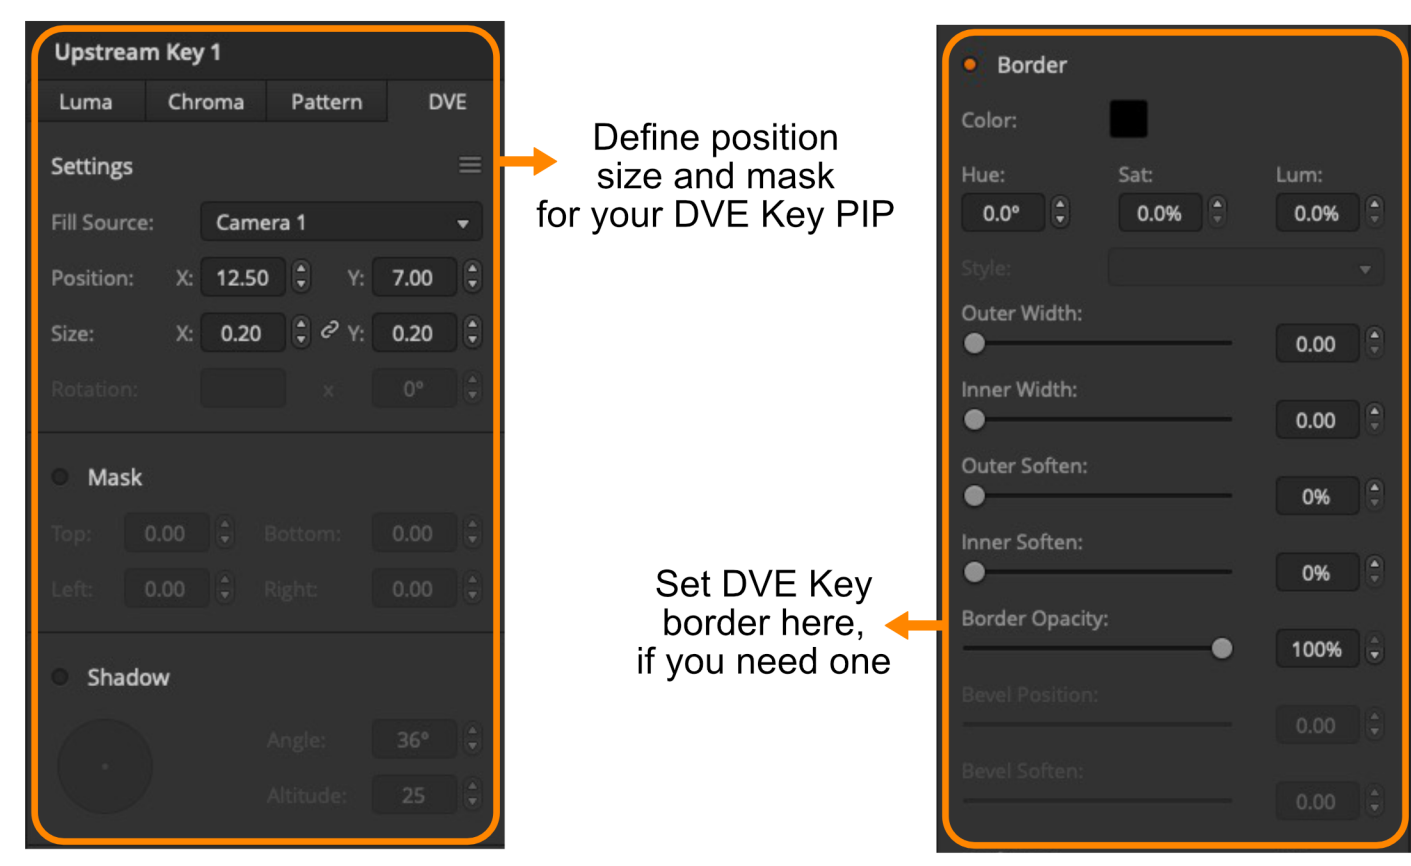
Upstream Key 1

Luma | Chroma | Pattern | DVE

Settings

Fill Source: Camera 1

Position: X: 12.50 Y: 7.00

Size: X: 0.20 Y: 0.20

Rotation: x 0°

Mask

Top: 0.00 Bottom: 0.00

Left: 0.00 Right: 0.00

Shadow

Angle: 36°

Altitude: 25

Define position size and mask for your DVE Key PIP

Set DVE Key border here, if you need one

Border

Color:

Hue: 0.0° Sat: 0.0% Lum: 0.0%

Style:

Outer Width: 0.00

Inner Width: 0.00

Outer Soften: 0%

Inner Soften: 0%

Border Opacity: 100%

Bevel Position: 0.00

Bevel Soften: 0.00